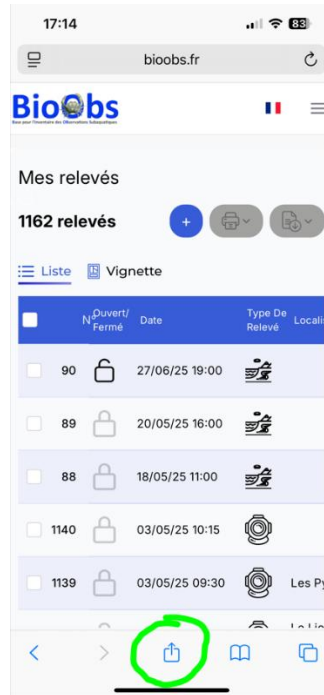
17:14

83

bioobs.fr

BioObs

Base pour l'Inventaire des Observations Subaquatiques

Mes relevés

1162 relevés

+

Liste Vignette

| | N° | Ouvert/ Fermé | Date | Type De Relevé | Locali |
|---|---|---|---|---|---|
| | 90 | | 27/06/25 19:00 | | |
| | 89 | | 20/05/25 16:00 | | |
| | 88 | | 18/05/25 11:00 | | |
| | 1140 | | 03/05/25 10:15 | | |
| | 1139 | | 03/05/25 09:30 | | Les Py |
| | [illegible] | | | | La Lis |